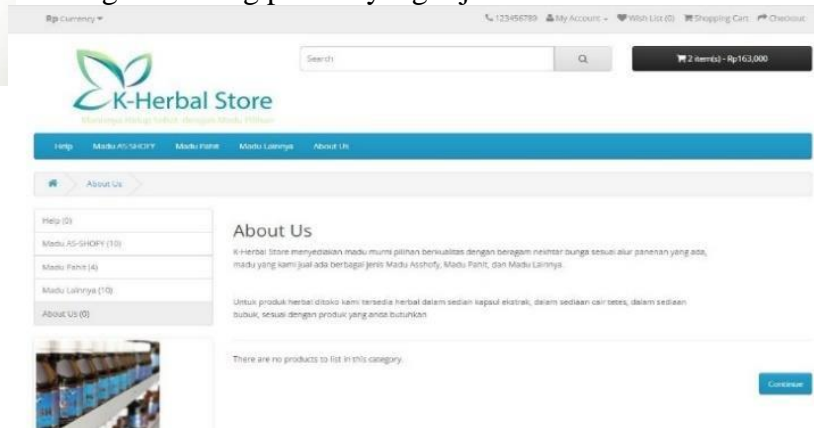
Rp Currency ▾

123456789 My Account ▾ Wish List (0) Shopping Cart Checkout

K-Herbal Store

Membangun Hidup Sehat dengan Madu Pilihan

Search

2 item(s) - Rp163,000

Help Madu AS-SHOFY Madu Pahit Madu Lainnya About Us

About Us

Help (0)

Madu AS-SHOFY (10)

Madu Pahit (4)

Madu Lainnya (10)

About Us (0)

About Us

K-Herbal Store menyediakan madu murni pilihan berkualitas dengan beragam nekhtar bunga sesuai alur panenan yang ada, madu yang kami jual ada berbagai jenis Madu Asshofy, Madu Pahit, dan Madu Lainnya.

Untuk produk herbal ditoko kami tersedia herbal dalam sediaan kapsul ekstrak, dalam sediaan cair tetes, dalam sediaan bubuk, sesuai dengan produk yang anda butuhkan

There are no products to list in this category.

Continue